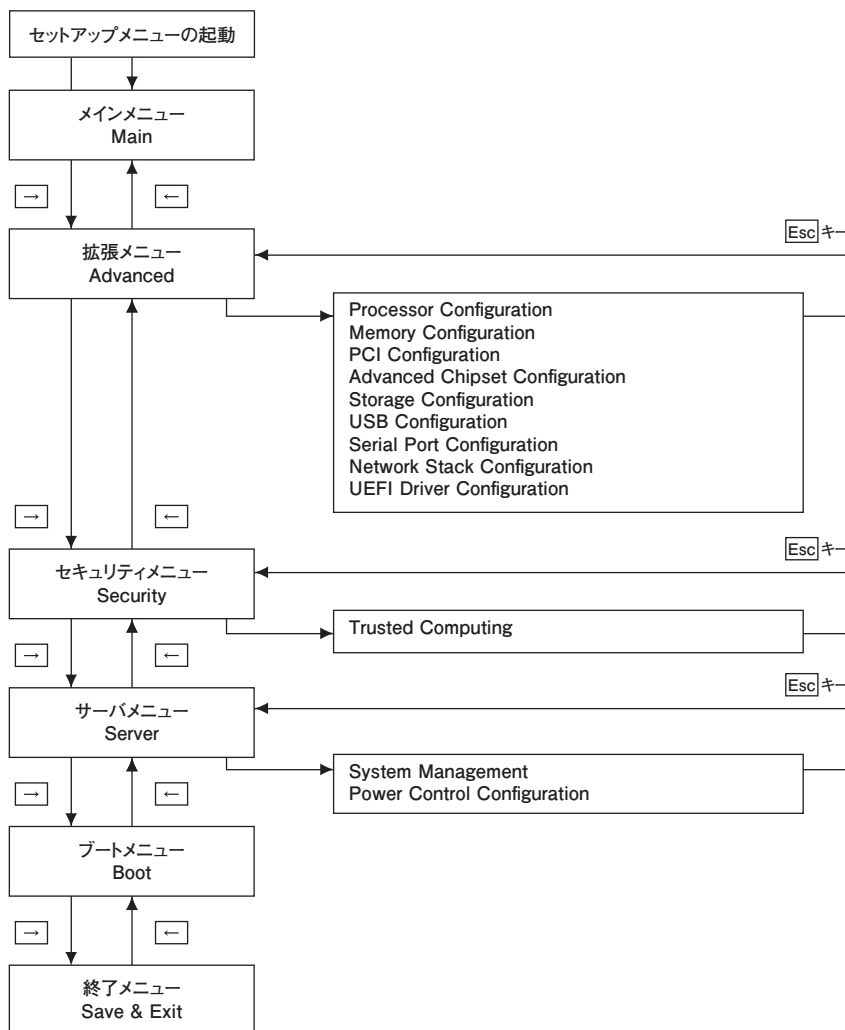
セットアップメニューの起動

メインメニュー
Main

→

←

拡張メニュー
Advanced

Esc キー

Processor Configuration
Memory Configuration
PCI Configuration
Advanced Chipset Configuration
Storage Configuration
USB Configuration
Serial Port Configuration
Network Stack Configuration
UEFI Driver Configuration

→

←

セキュリティメニュー
Security

Esc キー

Trusted Computing

→

←

サーバメニュー
Server

Esc キー

System Management
Power Control Configuration

→

←

ブートメニュー
Boot

→

←

終了メニュー
Save & Exit